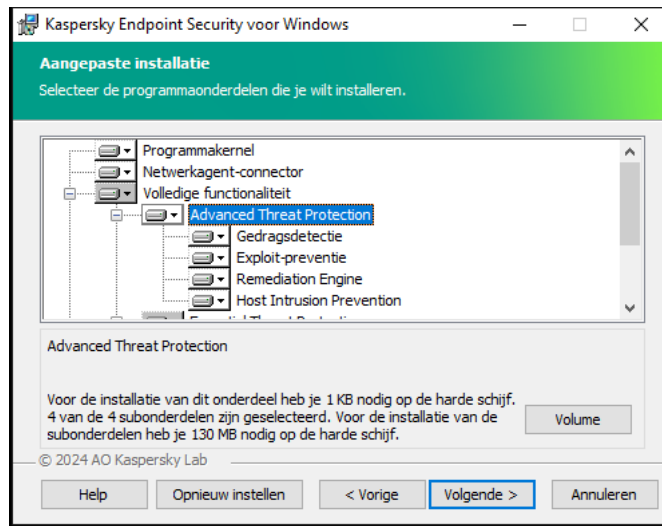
Kaspersky Endpoint Security voor Windows

Aangepaste installatie

Selecteer de programmaonderdelen die je wilt installeren.

Programmakernel
Netwerkagent-connector
Volledige functionaliteit
Advanced Threat Protection
Gedragsdetectie
Exploit-preventie
Remediation Engine
Host Intrusion Prevention
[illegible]

Advanced Threat Protection

Voor de installatie van dit onderdeel heb je 1 KB nodig op de harde schijf. 4 van de 4 subonderdelen zijn geselecteerd. Voor de installatie van de subonderdelen heb je 130 MB nodig op de harde schijf.

Volume

© 2024 AO Kaspersky Lab

Help | Opnieuw instellen | < Vorige | Volgende > | Annuleren